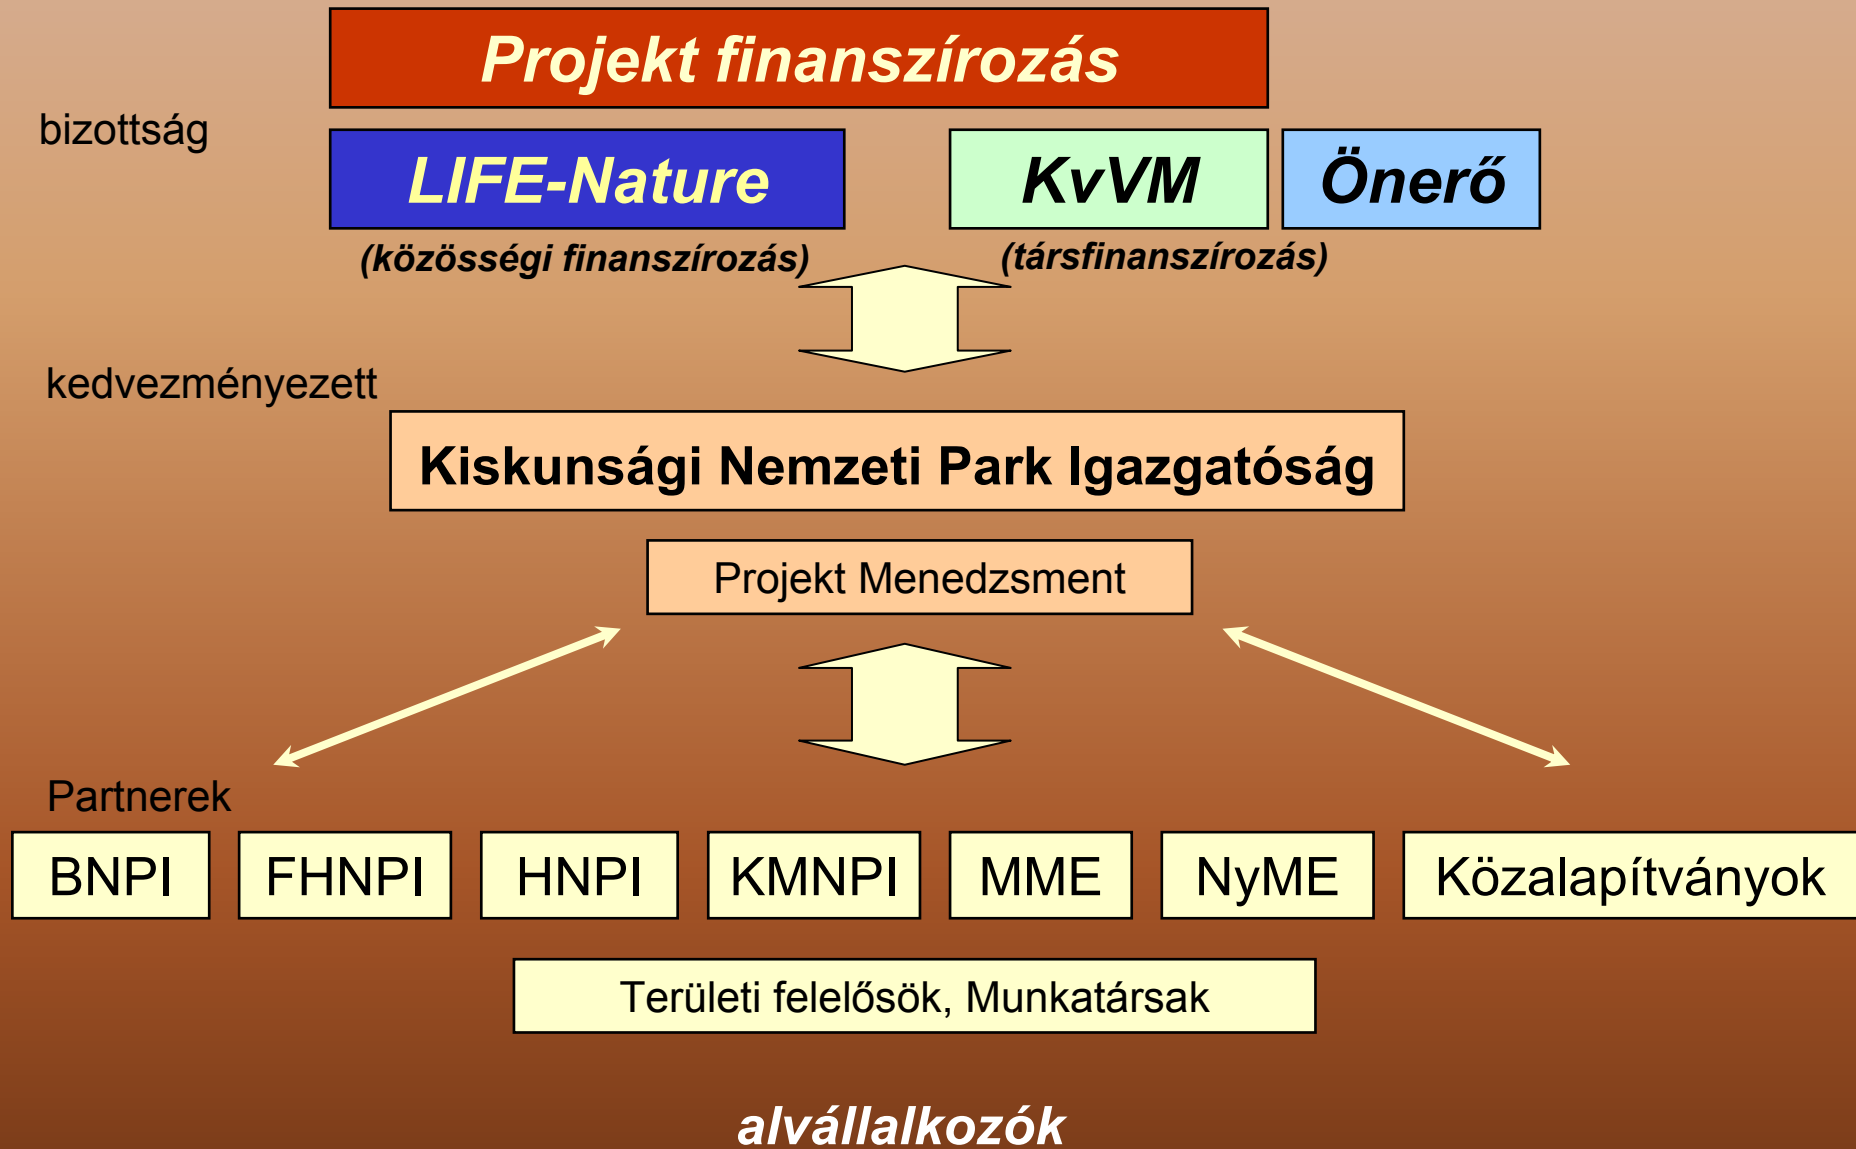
Projekt finanszírozás

bizottság

LIFE-Nature

KvVM

Önerő

(közösségi finanszírozás)

(társfinanszírozás)

kedvezményezett

Kiskunsági Nemzeti Park Igazgatóság

Projekt Menedzsment

Partnerek

BNPI

FHNPI

HNPI

KMNPI

MME

NyME

Közalapítványok

Területi felelősök, Munkatársak

alvállalkozók